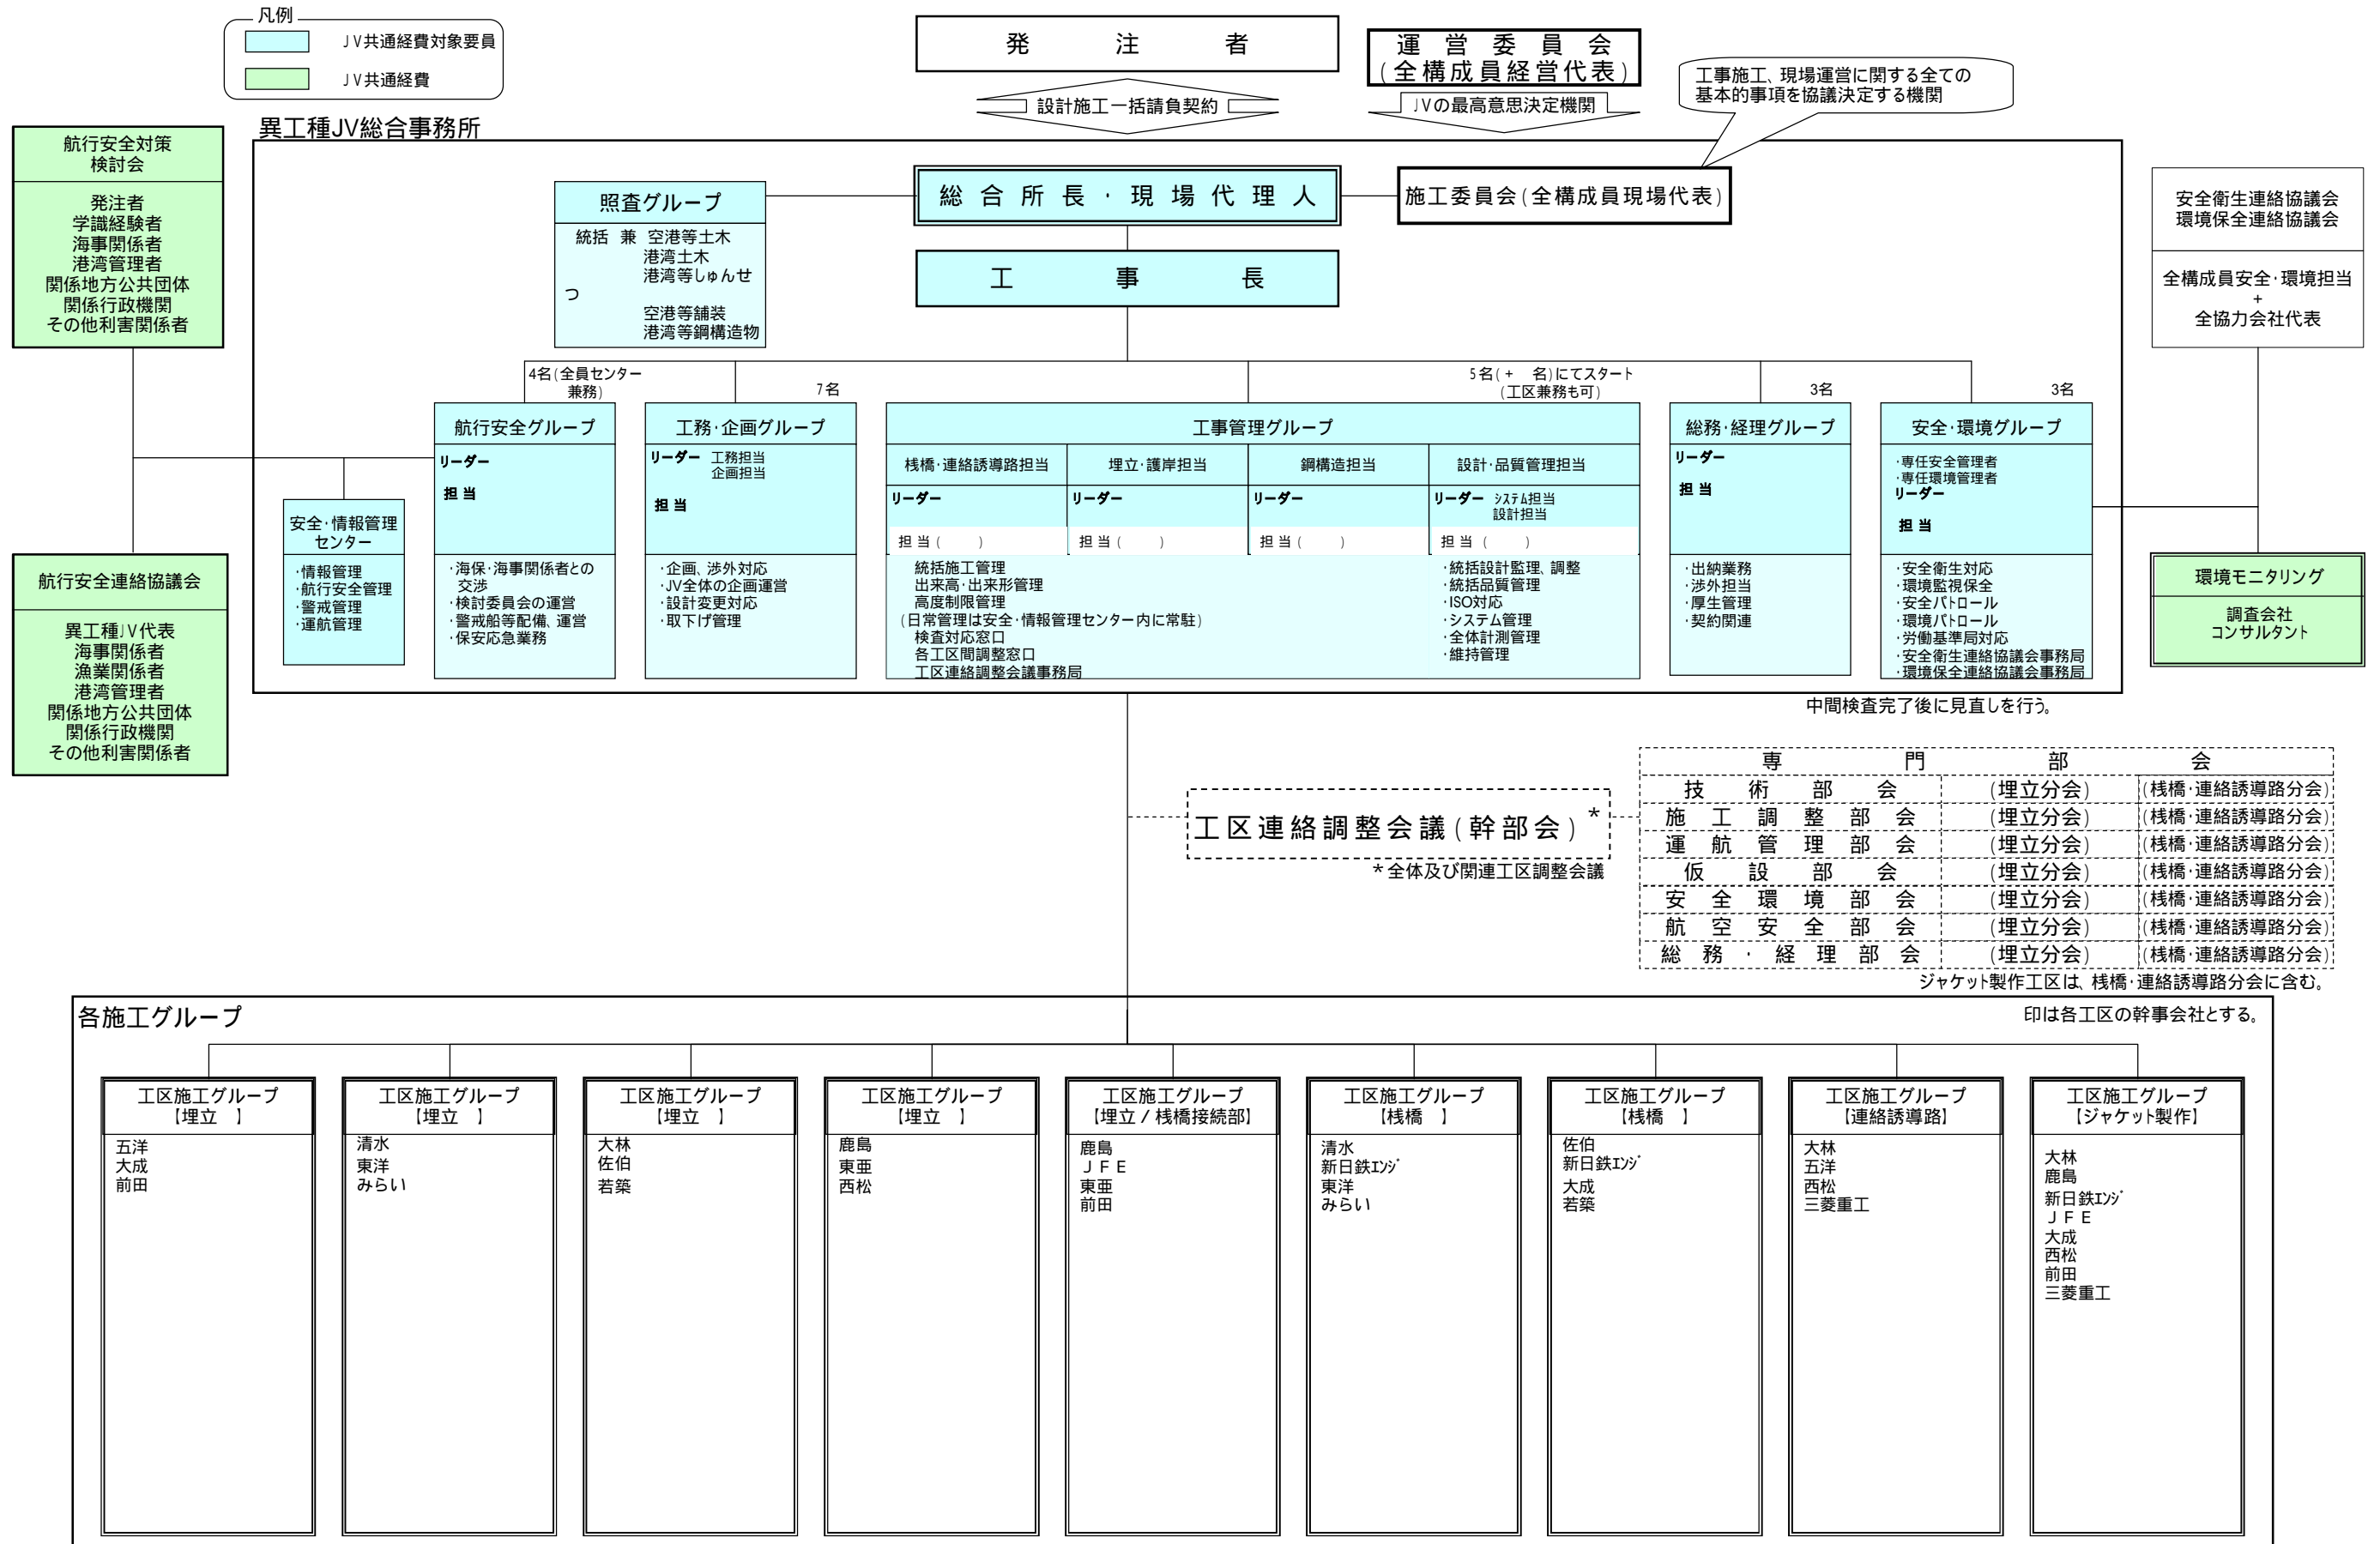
凡例
JV共通経費対象要員
JV共通経費

発　注　者

設計施工一括請負契約

運　営　委　員　会
（全構成員経営代表）

JVの最高意思決定機関

工事施工、現場運営に関する全ての基本的事項を協議決定する機関

異工種JV総合事務所

航行安全対策検討会
発注者
学識経験者
海事関係者
港湾管理者
関係地方公共団体
関係行政機関
その他利害関係者

照査グループ
統括　兼　空港等土木
港湾土木
港湾等しゅんせつ
空港等舗装
港湾等鋼構造物

総　合　所　長　・　現　場　代　理　人

施工委員会（全構成員現場代表）

工　事　長

安全衛生連絡協議会
環境保全連絡協議会
全構成員安全・環境担当
+
全協力会社代表

4名（全員センター兼務）
7名
5名（＋　名）にてスタート（工区兼務も可）
3名
3名

航行安全グループ
リーダー
担当
・海保・海事関係者との交渉
・検討委員会の運営
・警戒船等配備、運営
・保安応急業務

工務・企画グループ
リーダー　工務担当
企画担当
担当
・企画、渉外対応
・JV全体の企画運営
・設計変更対応
・取下げ管理

工事管理グループ
桟橋・連絡誘導路担当
埋立・護岸担当
鋼構造担当
設計・品質管理担当
リーダー
リーダー
リーダー
リーダー　システム担当
設計担当
担当（　　）
担当（　　）
担当（　　）
担当（　　）
統括施工管理
出来高・出来形管理
高度制限管理
（日常管理は安全・情報管理センター内に常駐）
検査対応窓口
各工区間調整窓口
工区連絡調整会議事務局
・統括設計監理、調整
・統括品質管理
・ISO対応
・システム管理
・全体計測管理
・維持管理

総務・経理グループ
リーダー
担当
・出納業務
・渉外担当
・厚生管理
・契約関連

安全・環境グループ
・専任安全管理者
・専任環境管理者
リーダー
担当
・安全衛生対応
・環境監視保全
・安全パトロール
・環境パトロール
・労働基準局対応
・安全衛生連絡協議会事務局
・環境保全連絡協議会事務局

安全・情報管理センター
・情報管理
・航行安全管理
・警戒管理
・運航管理

環境モニタリング
調査会社
コンサルタント

航行安全連絡協議会
異工種JV代表
海事関係者
漁業関係者
港湾管理者
関係地方公共団体
関係行政機関
その他利害関係者

中間検査完了後に見直しを行う。

工区連絡調整会議（幹部会）*
*全体及び関連工区調整会議

| 専　門　部　会 | | |
|---|---|---|
| 技　術　部　会 | （埋立分会） | （桟橋・連絡誘導路分会） |
| 施　工　調　整　部　会 | （埋立分会） | （桟橋・連絡誘導路分会） |
| 運　航　管　理　部　会 | （埋立分会） | （桟橋・連絡誘導路分会） |
| 仮　設　部　会 | （埋立分会） | （桟橋・連絡誘導路分会） |
| 安　全　環　境　部　会 | （埋立分会） | （桟橋・連絡誘導路分会） |
| 航　空　安　全　部　会 | （埋立分会） | （桟橋・連絡誘導路分会） |
| 総　務　・　経　理　部　会 | （埋立分会） | （桟橋・連絡誘導路分会） |

ジャケット製作工区は、桟橋・連絡誘導路分会に含む。

各施工グループ
印は各工区の幹事会社とする。

工区施工グループ【埋立　】
五洋
大成
前田

工区施工グループ【埋立　】
清水
東洋
みらい

工区施工グループ【埋立　】
大林
佐伯
若築

工区施工グループ【埋立　】
鹿島
東亜
西松

工区施工グループ【埋立／桟橋接続部】
鹿島
ＪＦＥ
東亜
前田

工区施工グループ【桟橋　】
清水
新日鉄ｴﾝｼﾞ
東洋
みらい

工区施工グループ【桟橋　】
佐伯
新日鉄ｴﾝｼﾞ
大成
若築

工区施工グループ【連絡誘導路】
大林
五洋
西松
三菱重工

工区施工グループ【ジャケット製作】
大林
鹿島
新日鉄ｴﾝｼﾞ
ＪＦＥ
大成
西松
前田
三菱重工